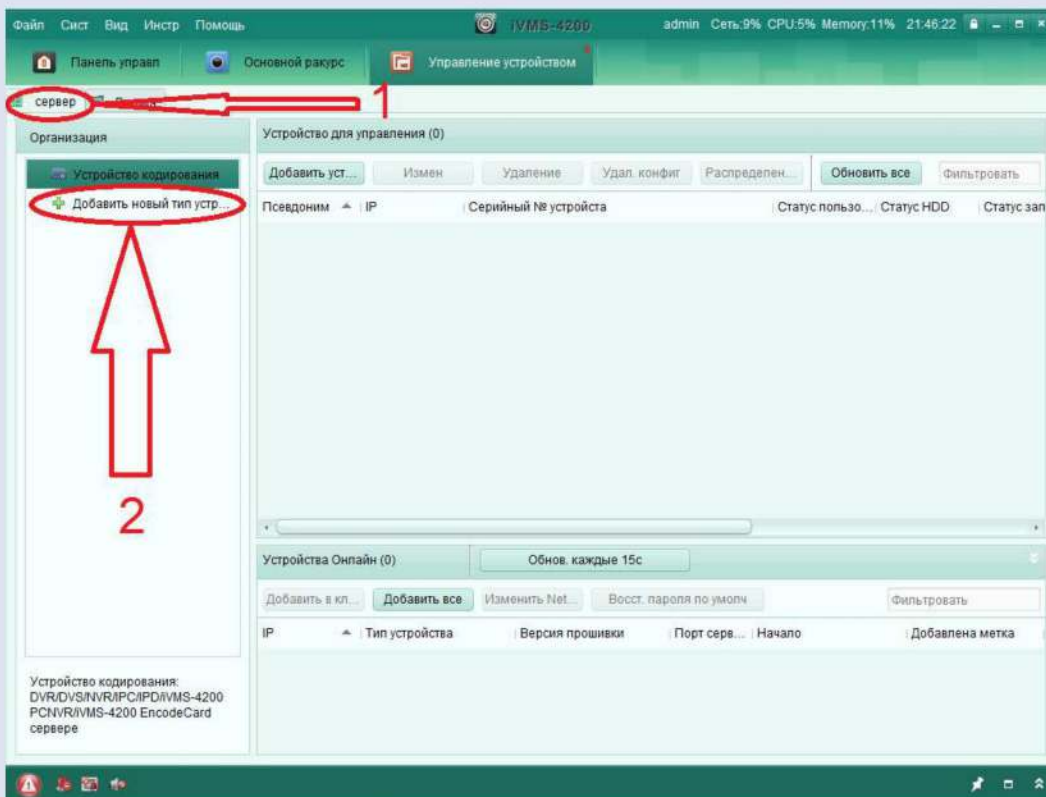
Файл Сист Вид Инстр Помощь iVMS-4200 admin Сеть:9% CPU:5% Memory:11% 21:46:22

Панель управл Основной ракурс Управление устройством

сервер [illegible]

1

Организация

Устройство кодирования

Добавить новый тип устр...

2

Устройство кодирования: DVR/DVS/NVR/IPC/IPD/iVMS-4200 PCNVR/iVMS-4200 EncodeCard сервере

Устройство для управления (0)

Добавить уст... Измен Удаление Удал. конфиг Распределен... Обновить все Фильтровать

| Псевдоним | IP | Серийный № устройста | Статус пользо... | Статус HDD | Статус зап |
|---|---|---|---|---|---|

Устройства Онлайн (0) Обнов. каждые 15с

Добавить в кл... Добавить все Изменить Net... Восст. пароля по умолч Фильтровать

| IP | Тип устройства | Версия прошивки | Порт серв... | Начало | Добавлена метка |
|---|---|---|---|---|---|